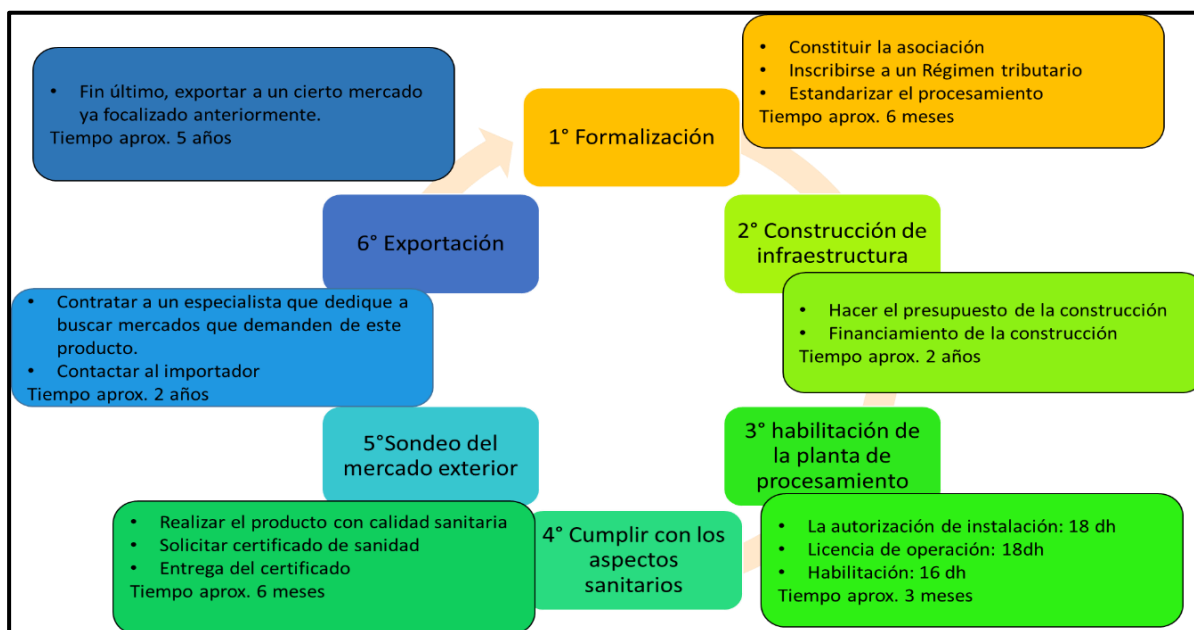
1° Formalización

- Constituir la asociación
- Inscribirse a un Régimen tributario
- Estandarizar el procesamiento

Tiempo aprox. 6 meses

2° Construcción de infraestructura

- Hacer el presupuesto de la construcción
- Financiamiento de la construcción

Tiempo aprox. 2 años

3° habilitación de la planta de procesamiento

- La autorización de instalación: 18 dh
- Licencia de operación: 18dh
- Habilitación: 16 dh

Tiempo aprox. 3 meses

4° Cumplir con los aspectos sanitarios

- Realizar el producto con calidad sanitaria
- Solicitar certificado de sanidad
- Entrega del certificado

Tiempo aprox. 6 meses

5°Sondeo del mercado exterior

- Contratar a un especialista que dedique a buscar mercados que demanden de este producto.
- Contactar al importador

Tiempo aprox. 2 años

6° Exportación

- Fin último, exportar a un cierto mercado ya focalizado anteriormente.

Tiempo aprox. 5 años